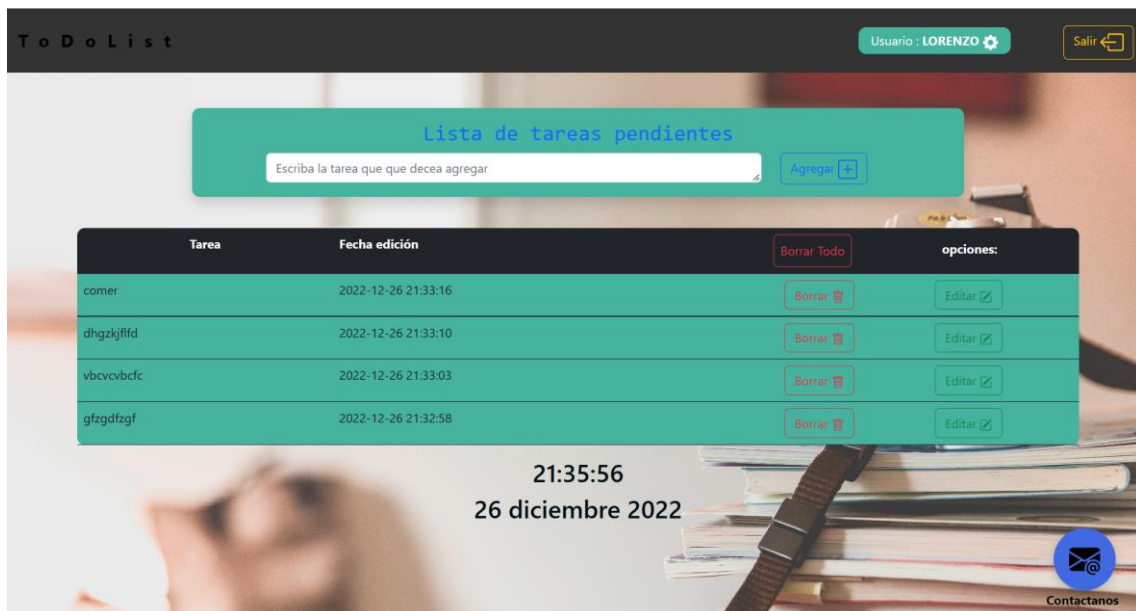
T o D o L i s t

Usuario : LORENZO

Salir

Lista de tareas pendientes

Escriba la tarea que que decea agregar

Agregar

| Tarea | Fecha edición | Borrar Todo | opciones: |
|---|---|---|---|
| comer | 2022-12-26 21:33:16 | Borrar | Editar |
| dhgzkjflfd | 2022-12-26 21:33:10 | Borrar | Editar |
| vbcvcvbcfc | 2022-12-26 21:33:03 | Borrar | Editar |
| gfzgdfzgf | 2022-12-26 21:32:58 | Borrar | Editar |

21:35:56

26 diciembre 2022

Contactanos